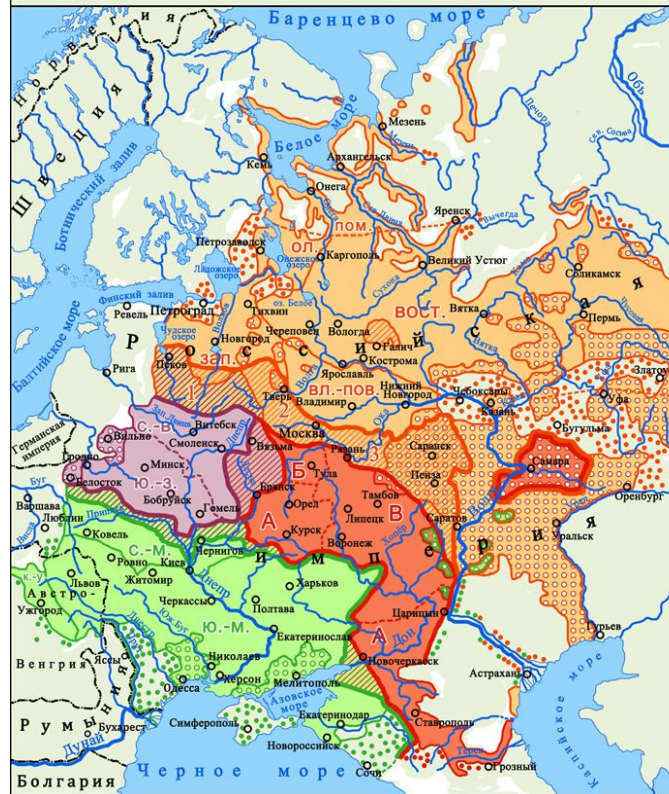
Норвегия
Баренцево море
Мезень
Обь
Печора
Сев. Сосьва
Белое море
Кемь
Архангельск
Шведция
Ботнический залив
Онега
Двина
Яренск
Вычегда
пом.
Петрозаводск
ол.
Каргополь
Великий Устюг
Соликамск
Онежское озеро
Ладожское озеро
оз. Белое
Сухона
Кама
Финский залив
Ревель
Петроград
Тихвин
Вологда
Вятка
вост.
Пермь
Балтийское море
Чудское озеро
Новгород
Череповец
Галич
Р
О
С
С
И
Й
С
К
А
Я
Псков
зап.
Кострома
Вятка
Златоуст
Рига
1
Тверь
Ярославль
Владимир
вл.-пов.
Нижний Новгород
Чебоксары
Казань
Уфа
2
Волга
Зап. Двина
Витебск
Москва
Ока
Бугульма
Германская империя
с.-в.
Смоленск
Вязьма
Рязань
Вильно
Гродно
Минск
Днепр
Тула
Б
3
Саранск
Самара
Белосток
ю.-з.
Бобруйск
Брянск
Орел
Тамбов
Пенза
Буг
Варшава
Гомель
А
В
Оренбург
Люблин
Припять
Курск
Липецк
Саратов
Ковель
с.-м.
Чернигов
Киев
И
М
Воронеж
Хопер
П
е
Е
Р
И
Я
Уральск
Ровно
Житомир
Харьков
Львов
Австро-Угрия
Черкассы
Днепр
Полтава
Царицын
Ю. Буг
ю.-м.
Екатеринослав
А
Дон
Гурьев
Венгрия
Яссы
Днестр
Николаев
Новочеркасск
Астрахань
Одесса
Херсон
Мелитополь
Азовское море
Каспийское море
Румыния
Бухарест
Симферополь
Екатеринодар
Ставрополь
Дунай
Новороссийск
Терек
Болгария
Черное море
Сочи
Грозный